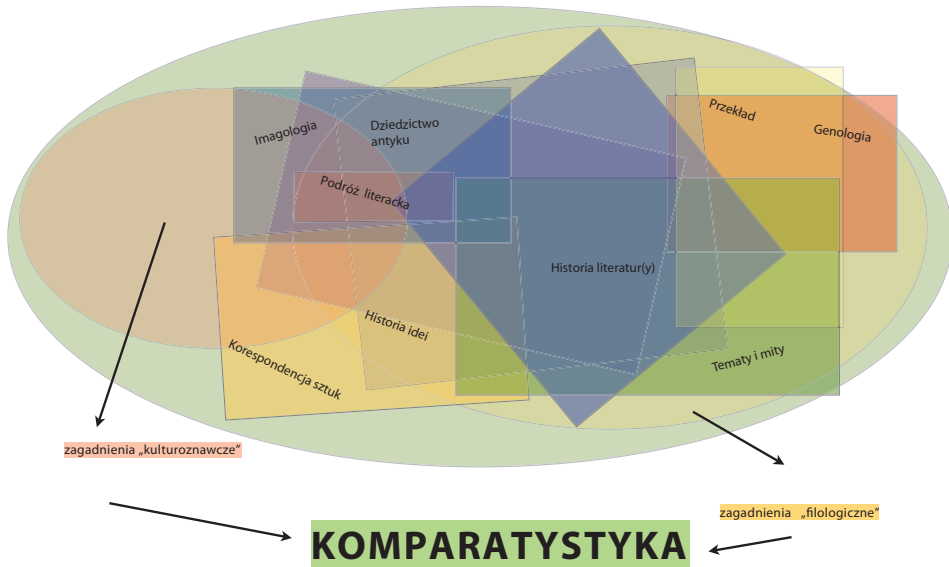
Imagologia

Dziedzictwo antyku

Przekład

Genologia

Podróż literacka

Historia literatur(y)

Historia idei

Korespondencja sztuk

Tematy i mity

zagadnienia „kulturoznawcze"

zagadnienia „filologiczne"

KOMPARATYSTYKA